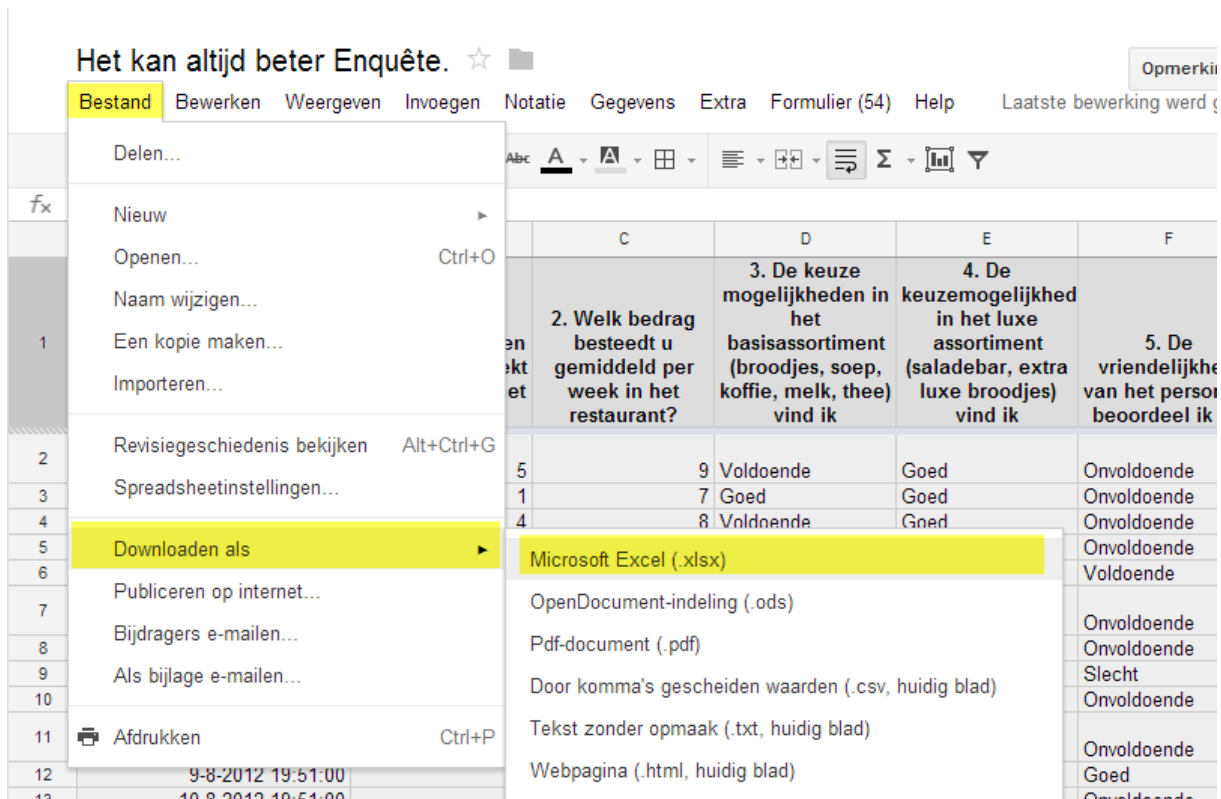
Het kan altijd beter Enquête.

Opmerkin

Bestand Bewerken Weergeven Invoegen Notatie Gegevens Extra Formulier (54) Help Laatste bewerking werd g

Delen...

Nieuw
Openen... Ctrl+O
Naam wijzigen...
Een kopie maken...
Importeren...

Revisiegeschiedenis bekijken Alt+Ctrl+G
Spreadsheetinstellingen...

Downloaden als
Publiceren op internet...
Bijdragers e-mailen...
Als bijlage e-mailen...

Afdrukken Ctrl+P

Microsoft Excel (.xlsx)
OpenDocument-indeling (.ods)
Pdf-document (.pdf)
Door komma's gescheiden waarden (.csv, huidig blad)
Tekst zonder opmaak (.txt, huidig blad)
Webpagina (.html, huidig blad)

| | | C | D | E | F |
|---|---|---|---|---|---|
| 1 | en ekt et | 2. Welk bedrag besteedt u gemiddeld per week in het restaurant? | 3. De keuze mogelijkheden in het basisassortiment (broodjes, soep, koffie, melk, thee) vind ik | 4. De keuzemogelijkhed in het luxe assortiment (saladebar, extra luxe broodjes) vind ik | 5. De vriendelijkhe van het persor beoordeel ik |
| 2 | 5 | 9 | Voldoende | Goed | Onvoldoende |
| 3 | 1 | 7 | Goed | Goed | Onvoldoende |
| 4 | 4 | 8 | Voldoende | Goed | Onvoldoende |
| 5 | | | | | Onvoldoende |
| 6 | | | | | Voldoende |
| 7 | | | | | Onvoldoende |
| 8 | | | | | Onvoldoende |
| 9 | | | | | Slecht |
| 10 | | | | | Onvoldoende |
| 11 | | | | | Onvoldoende |
| 12 | 9-8-2012 19:51:00 | | | | Goed |
| 13 | 10-8-2012 19:51:00 | | | | Onvoldoende |